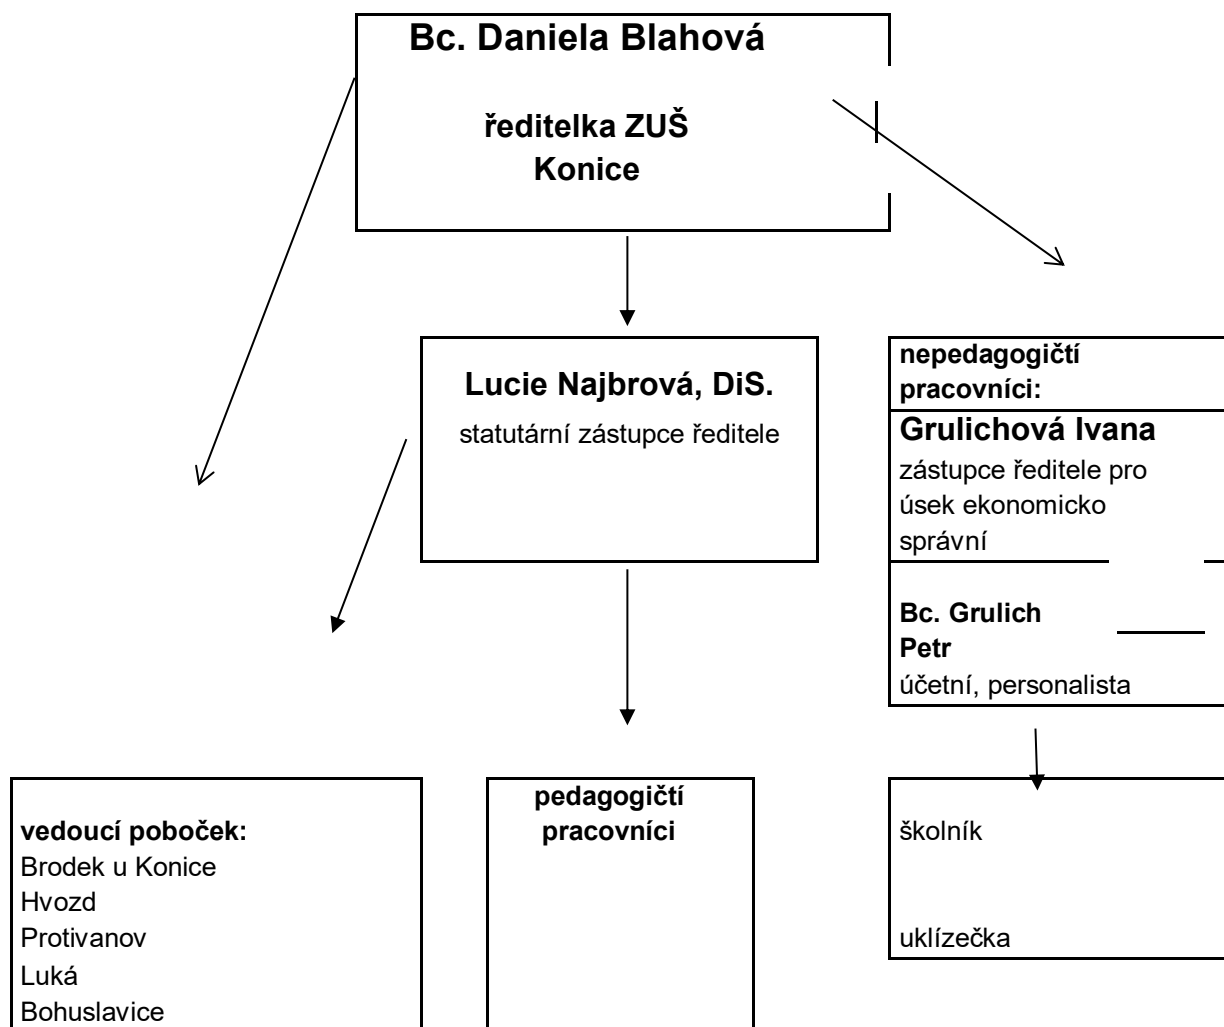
Bc. Daniela Blahová

ředitelka ZUŠ Konice

Lucie Najbrová, DiS.

statutární zástupce ředitele

nepedagogičtí pracovníci:

Grulichová Ivana

zástupce ředitele pro úsek ekonomicko správní

Bc. Grulich Petr

účetní, personalista

vedoucí poboček:
Brodek u Konice
Hvozd
Protivanov
Luká
Bohuslavice

pedagogičtí pracovníci

školník

uklízečka